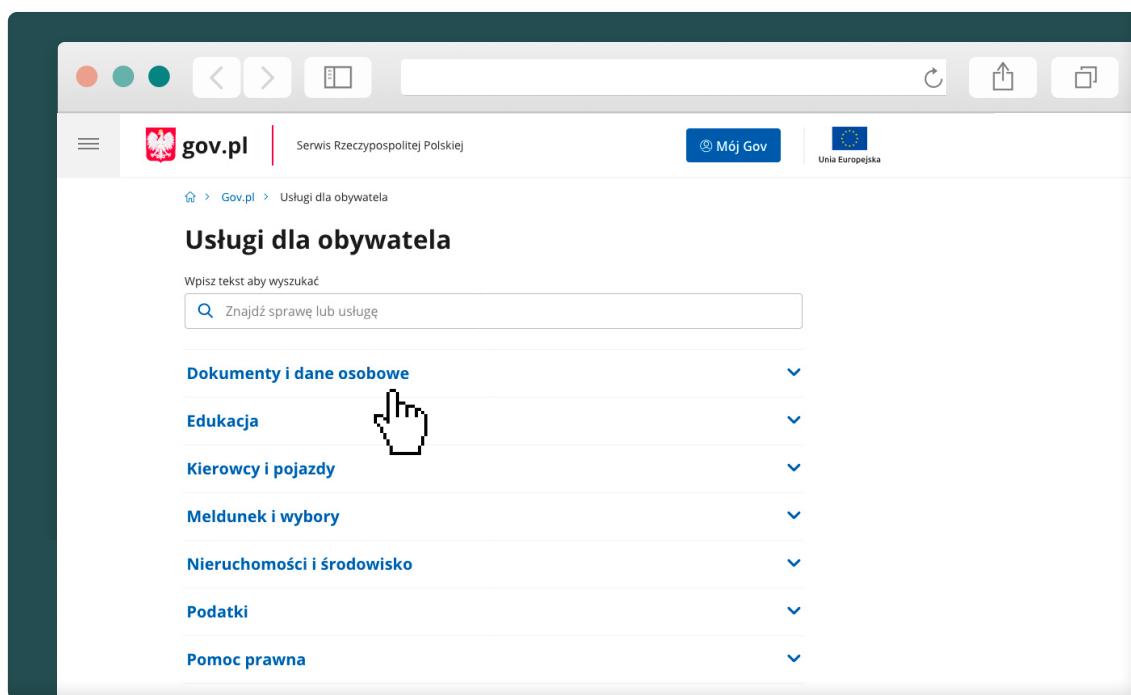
gov.pl
Serwis Rzeczypospolitej Polskiej
Mój Gov
Unia Europejska

Gov.pl > Usługi dla obywatela

Usługi dla obywatela

Wpisz tekst aby wyszukać
Znajdź sprawę lub usługę

Dokumenty i dane osobowe
Edukacja
Kierowcy i pojazdy
Meldunek i wybory
Nieruchomości i środowisko
Podatki
Pomoc prawna